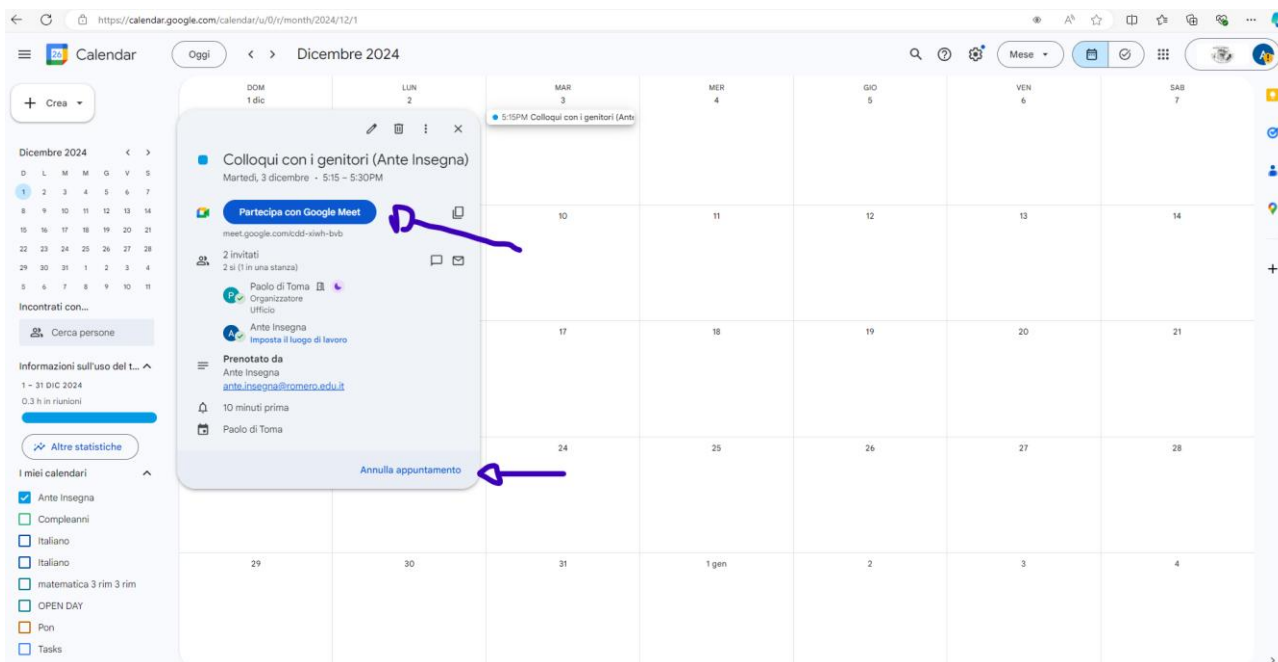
https://calendar.google.com/calendar/u/0/r/month/2024/12/1

Calendar

Oggi

Dicembre 2024

Mese

+ Crea

Dicembre 2024

| D | L | M | M | G | V | S |
|---|---|---|---|---|---|---|
| 1 | 2 | 3 | 4 | 5 | 6 | 7 |
| 8 | 9 | 10 | 11 | 12 | 13 | 14 |
| 15 | 16 | 17 | 18 | 19 | 20 | 21 |
| 22 | 23 | 24 | 25 | 26 | 27 | 28 |
| 29 | 30 | 31 | 1 | 2 | 3 | 4 |
| 5 | 6 | 7 | 8 | 9 | 10 | 11 |

Incontrati con...

Cerca persone

Informazioni sull'uso del t...

1 – 31 DIC 2024

0.3 h in riunioni

Altre statistiche

I miei calendari

Ante Insegna

Compleanni

Italiano

Italiano

matematica 3 rim 3 rim

OPEN DAY

Pon

Tasks

| DOM 1 dic | LUN 2 | MAR 3 | MER 4 | GIO 5 | VEN 6 | SAB 7 |
|---|---|---|---|---|---|---|
| | | 5:15PM Colloqui con i genitori (Ante | | | | |
| | | 10 | 11 | 12 | 13 | 14 |
| | | 17 | 18 | 19 | 20 | 21 |
| | | 24 | 25 | 26 | 27 | 28 |
| 29 | 30 | 31 | 1 gen | 2 | 3 | 4 |

Colloqui con i genitori (Ante Insegna)

Martedì, 3 dicembre · 5:15 – 5:30PM

Partecipa con Google Meet

meet.google.com/cdd-xiwh-bvb

2 invitati

2 sì (1 in una stanza)

Paolo di Toma

Organizzatore

Ufficio

Ante Insegna

Imposta il luogo di lavoro

Prenotato da

Ante Insegna

ante.insegna@romero.edu.it

10 minuti prima

Paolo di Toma

Annulla appuntamento